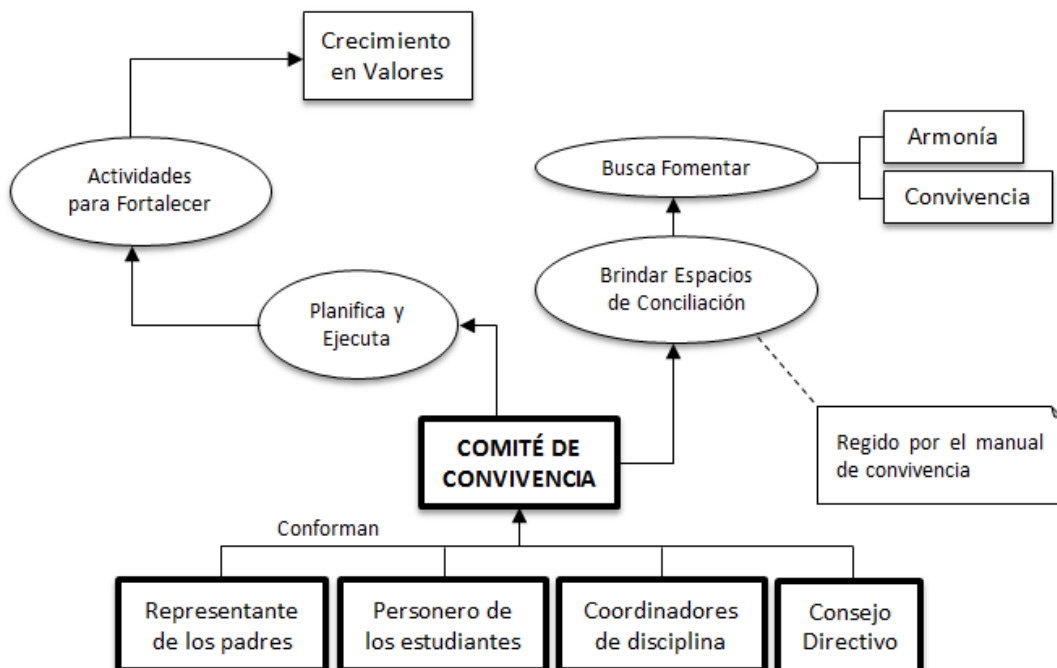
Crecimiento en Valores

Actividades para Fortalecer

Armonía

Busca Fomentar

Convivencia

Brindar Espacios de Conciliación

Planifica y Ejecuta

Regido por el manual de convivencia

COMITÉ DE CONVIVENCIA

Conforman

Representante de los padres

Personero de los estudiantes

Coordinadores de disciplina

Consejo Directivo